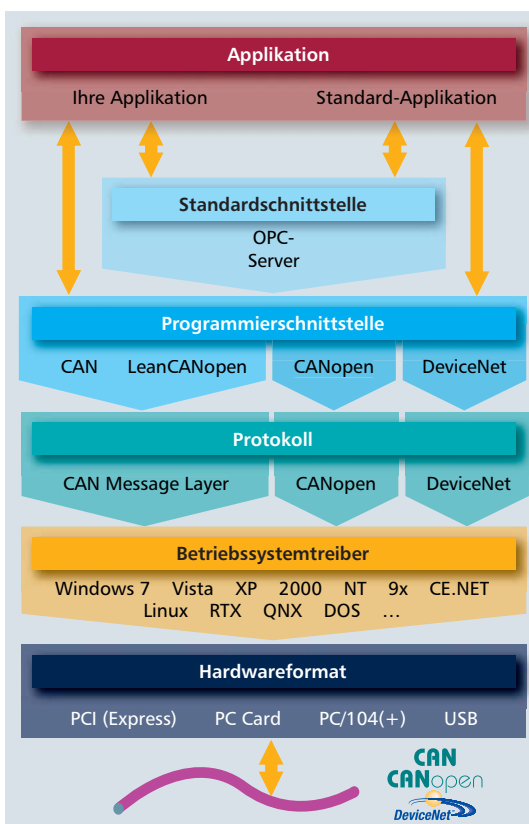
Applikation

Ihre Applikation Standard-Applikation

Standardschnittstelle

OPC-Server

Programmierschnittstelle

CAN LeanCANopen CANopen DeviceNet

Protokoll

CAN Message Layer CANopen DeviceNet

Betriebssystemtreiber

Windows 7 Vista XP 2000 NT 9x CE.NET Linux RTX QNX DOS …

Hardwareformat

PCI (Express) PC Card PC/104(+) USB

CAN CANopen DeviceNet